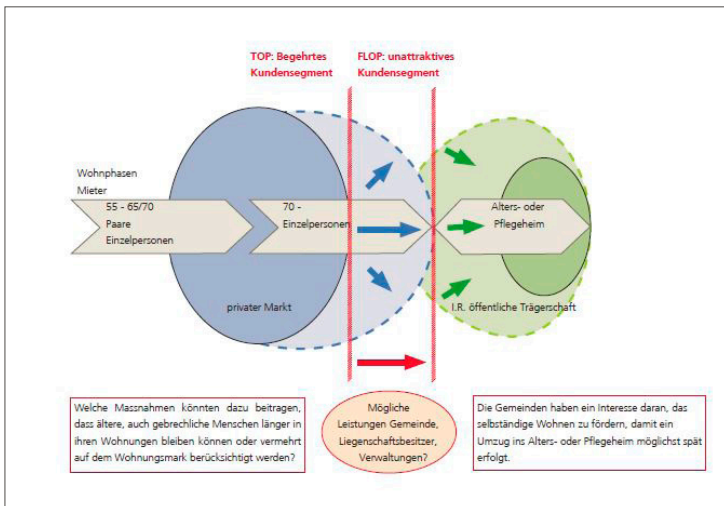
TOP: Begehrtes Kundensegment

FLOP: unattraktives Kundensegment

Wohnphasen Mieter

55 - 65/70 Paare Einzelpersonen

70 - Einzelpersonen

Alters- oder Pflegeheim

privater Markt

I.R. öffentliche Trägerschaft

Welche Massnahmen könnten dazu beitragen, dass ältere, auch gebrechliche Menschen länger in ihren Wohnungen bleiben können oder vermehrt auf dem Wohnungsmark berücksichtigt werden?

Mögliche Leistungen Gemeinde, Liegenschaftsbesitzer, Verwaltungen?

Die Gemeinden haben ein Interesse daran, das selbständige Wohnen zu fördern, damit ein Umzug ins Alters- oder Pflegeheim möglichst spät erfolgt.